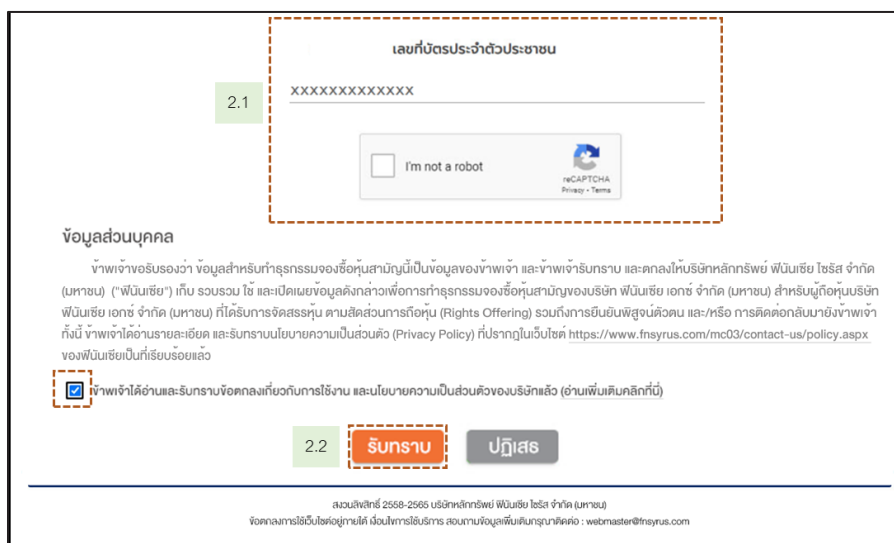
เลขที่บัตรประจำตัวประชาชน

2.1

XXXXXXXXXXXXX

I'm not a robot

reCAPTCHA
Privacy - Terms

ข้อมูลส่วนบุคคล

ข้าพเจ้าขอรับรองว่า ข้อมูลสำหรับทำธุรกรรมจองซื้อหุ้นสามัญนี้เป็นข้อมูลของข้าพเจ้า และข้าพเจ้ารับทราบ และตกลงให้บริษัทหลักทรัพย์ ฟินันเซีย ไซรัส จำกัด (มหาชน) ("ฟินันเซีย") เก็บ รวบรวม ใช้ และเปิดเผยข้อมูลดังกล่าวเพื่อการทำธุรกรรมจองซื้อหุ้นสามัญของบริษัท ฟินันเซีย เอกซ์ จำกัด (มหาชน) สำหรับผู้ถือหุ้นบริษัท ฟินันเซีย เอกซ์ จำกัด (มหาชน) ที่ได้รับการจัดสรรหุ้น ตามสัดส่วนการถือหุ้น (Rights Offering) รวมถึงการยืนยันพิสูจน์ตัวตน และ/หรือ การติดต่อกลับมายังข้าพเจ้า ทั้งนี้ ข้าพเจ้าได้อ่านรายละเอียด และรับทราบนโยบายความเป็นส่วนตัว (Privacy Policy) ที่ปรากฏในเว็บไซต์ https://www.fnsyrus.com/mc03/contact-us/policy.aspx ของฟินันเซียเป็นที่เรียบร้อยแล้ว

ข้าพเจ้าได้อ่านและรับทราบข้อตกลงเกี่ยวกับการใช้งาน และนโยบายความเป็นส่วนตัวของบริษัทแล้ว (อ่านเพิ่มเติมคลิกที่นี่)

2.2

รับทราบ

ปฏิเสธ

สงวนลิขสิทธิ์ 2558-2565 บริษัทหลักทรัพย์ ฟินันเซีย ไซรัส จำกัด (มหาชน)
ข้อตกลงการใช้เว็บไซต์อยู่ภายใต้ เงื่อนไขการใช้บริการ สอบถามข้อมูลเพิ่มเติมกรุณาติดต่อ : webmaster@fnsyrus.com